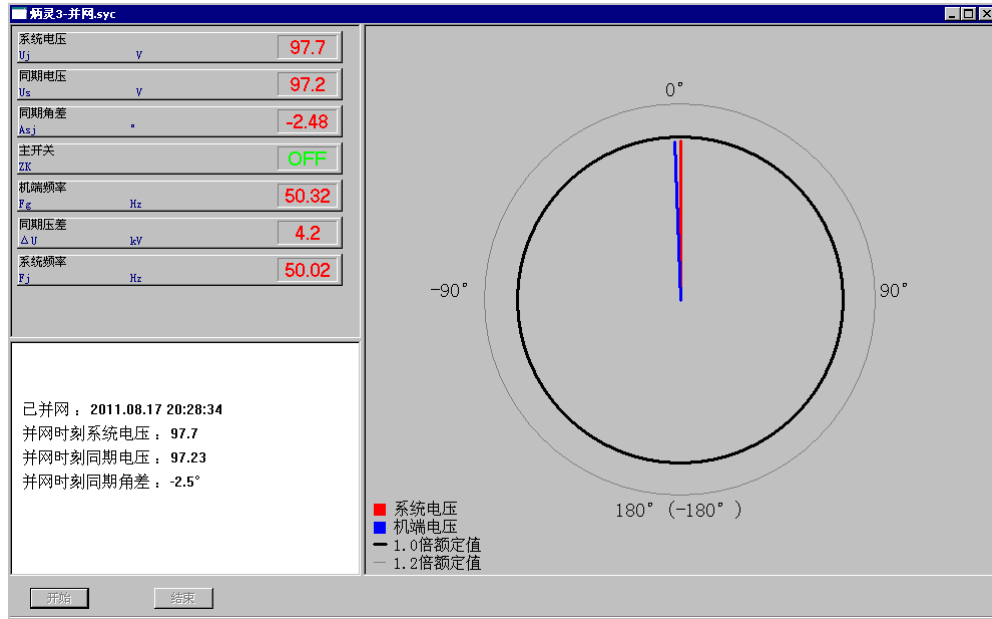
炳灵3-并网.syc

系统电压
Uj V
97.7

同期电压
Us V
97.2

同期角差
Asj °
-2.48

主开关
ZK
OFF

机端频率
Fg Hz
50.32

同期压差
ΔU kV
4.2

系统频率
Fj Hz
50.02

已并网 ： 2011.08.17 20:28:34
并网时刻系统电压 ： 97.7
并网时刻同期电压 ： 97.23
并网时刻同期角差 ： -2.5°

0°
-90°
90°
180° (-180°)

系统电压
机端电压
1.0倍额定值
1.2倍额定值

开始
结束